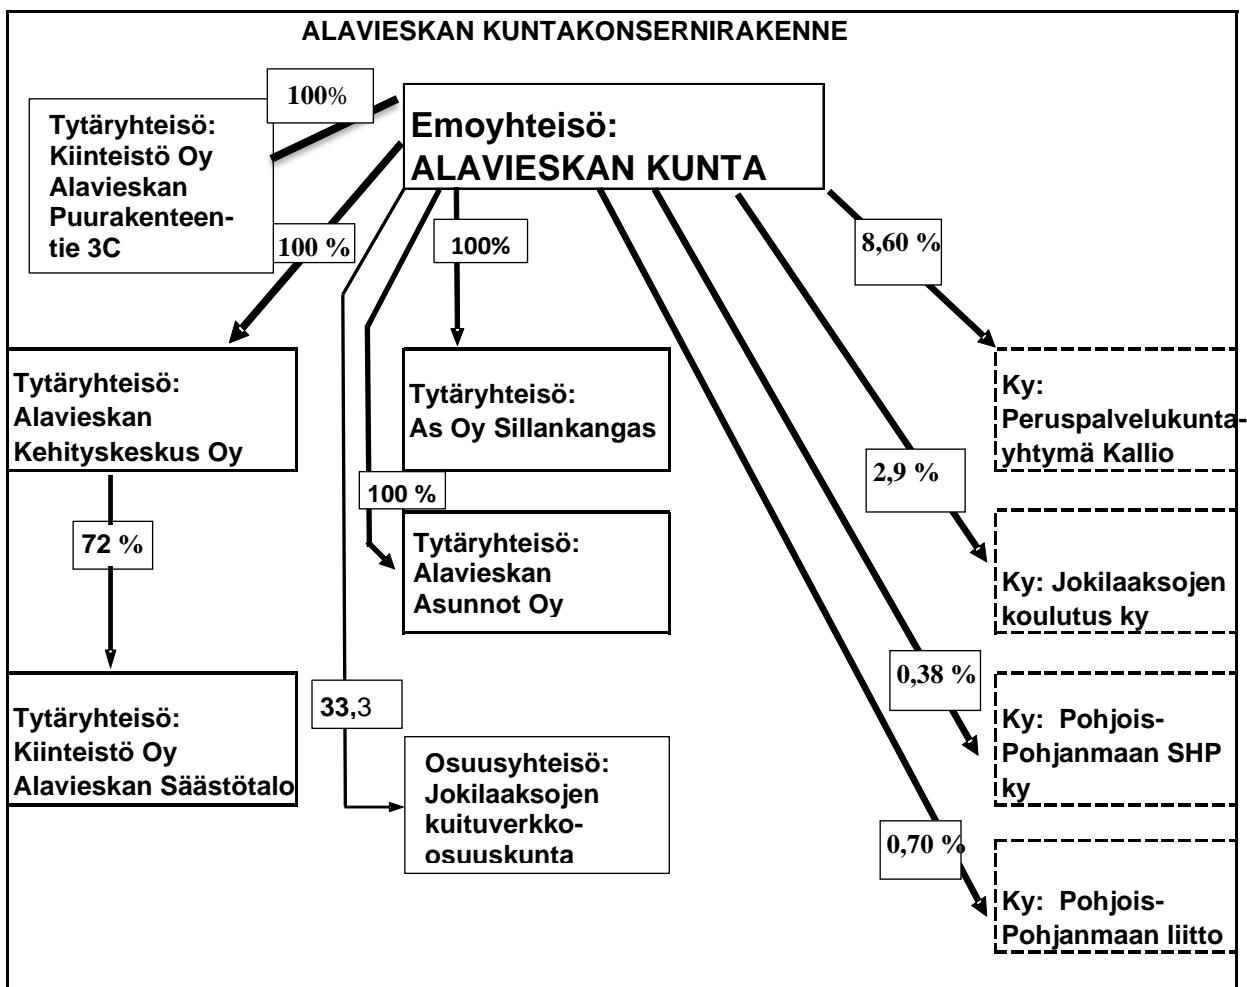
ALAVIESKAN KUNTAKONSERNIRAKENNE

100%

Tytäryhteisö: Kiinteistö Oy Alavieskan Puurakenteentie 3C

Emoyhteisö: ALAVIESKAN KUNTA

100 %

100%

8,60 %

Tytäryhteisö: Alavieskan Kehityskeskus Oy

Tytäryhteisö: As Oy Sillankangas

Ky: Peruspalvelukuntayhtymä Kallio

100 %

2,9 %

72 %

Tytäryhteisö: Alavieskan Asunnot Oy

Ky: Jokilaaksojen koulutus ky

0,38 %

Tytäryhteisö: Kiinteistö Oy Alavieskan Säästötalo

33,3

Osuusyhteisö: Jokilaaksojen kuituverkko-osuuskunta

Ky: Pohjois-Pohjanmaan SHP ky

0,70 %

Ky: Pohjois-Pohjanmaan liitto